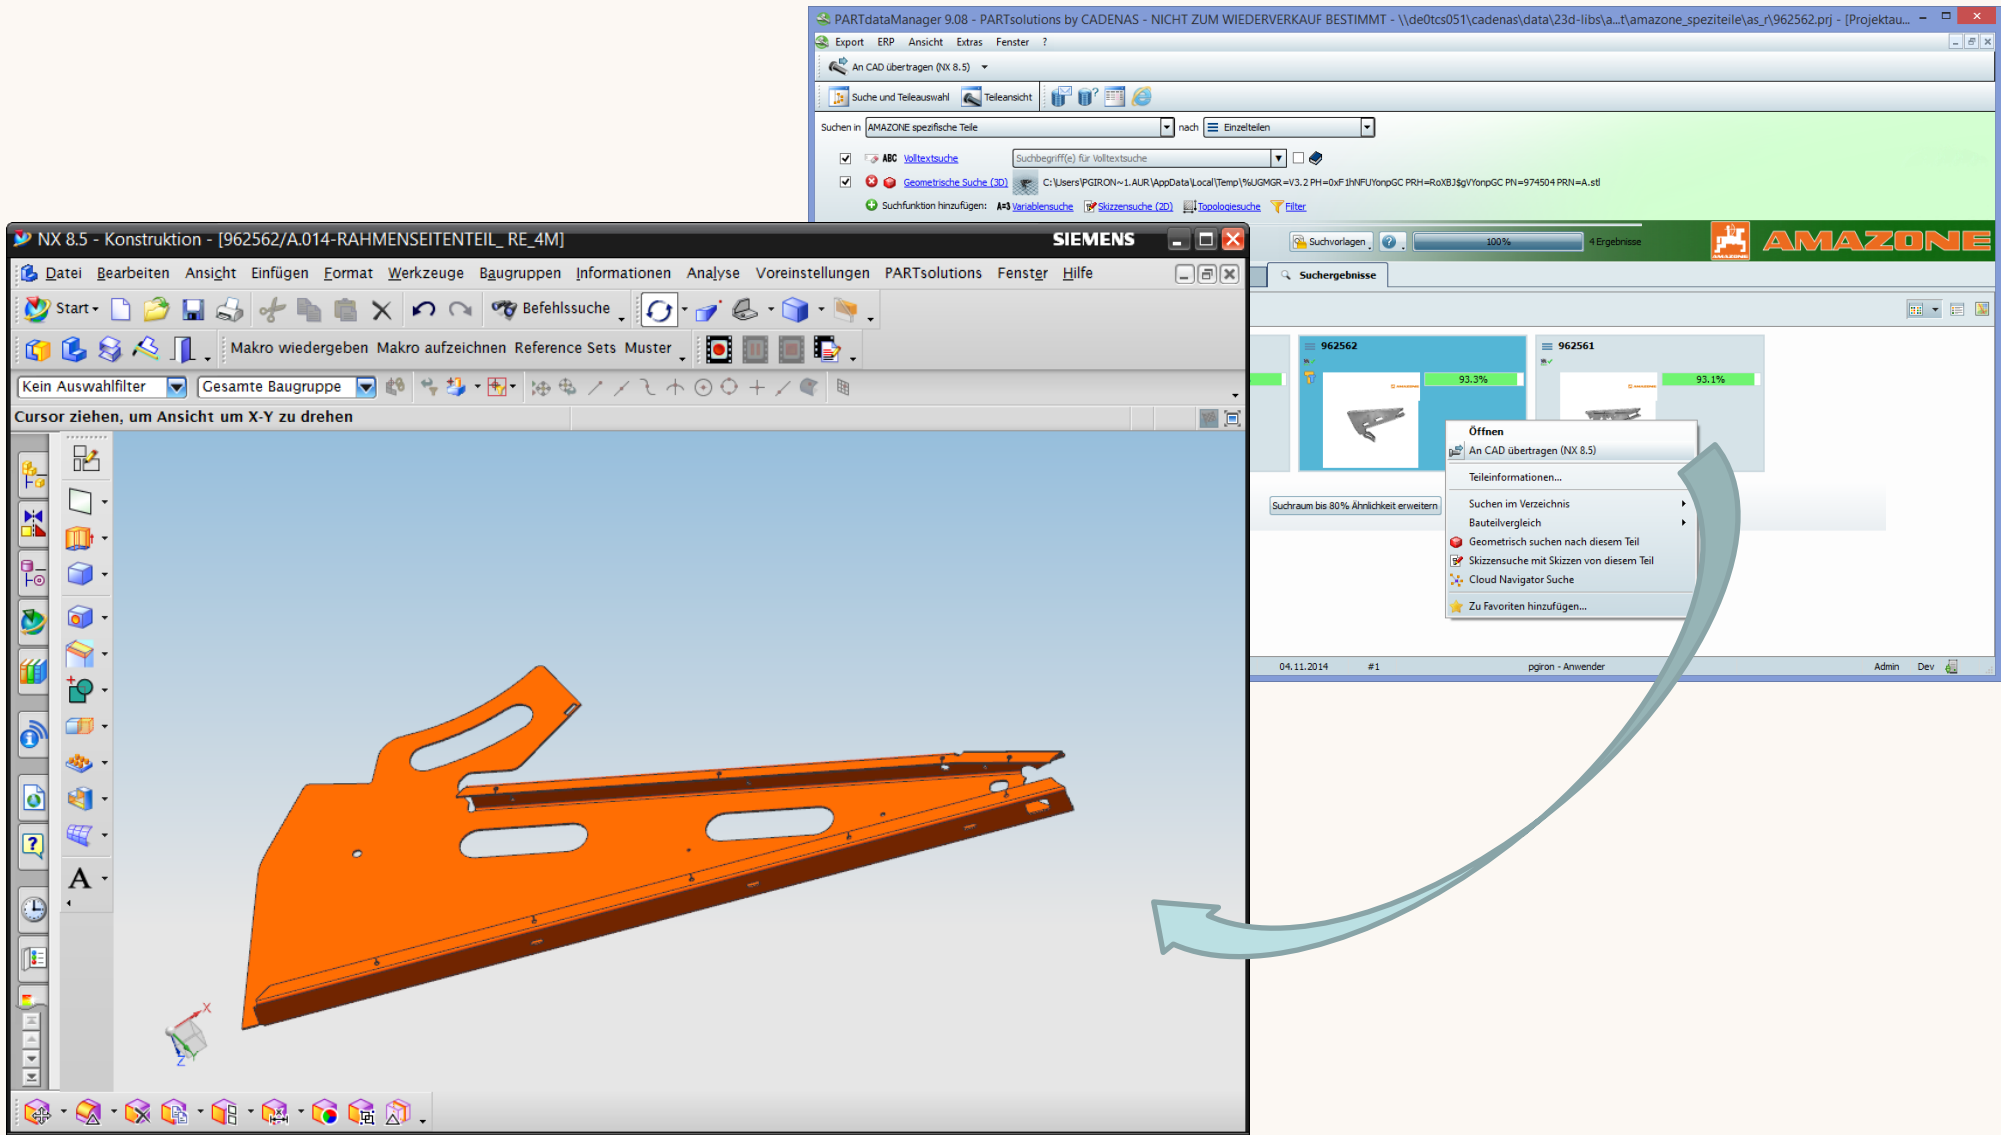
PARTdataManager 9.08 - PARTsolutions by CADENAS - NICHT ZUM WIEDERVERKAUF BESTIMMT - \\de0tcs051\cadenas\data\23d-libs\a...t\amazone_speziteile\as_r\962562.prj - [Projektau...

Export ERP Ansicht Extras Fenster ?

An CAD übertragen (NX 8.5)

Suche und Teileauswahl Teileansicht

Suchen in AMAZONE spezifische Teile nach Einzelteilen

ABC Volltextsuche Suchbegriff(e) für Volltextsuche

Geometrische Suche (3D) C:\Users\PGIRON~1.AUR\AppData\Local\Temp\%UGMGR=V3.2 PH=0xF1hNFUYonpGC PRH=RoXBJ$gVYonpGC PN=974504 PRN=A.stl

Suchfunktion hinzufügen: Variablensuche Skizzensuche (2D) Topologiesuche Filter

Suchvorlagen ? 100% 4 Ergebnisse

AMAZONE

Suchergebnisse

962562 93.3%

962561 93.1%

Öffnen
An CAD übertragen (NX 8.5)
Teileinformationen...
Suchen im Verzeichnis
Bauteilvergleich
Geometrisch suchen nach diesem Teil
Skizzensuche mit Skizzen von diesem Teil
Cloud Navigator Suche
Zu Favoriten hinzufügen...

Suchraum bis 80% Ähnlichkeit erweitern

04.11.2014 #1 pgiron - Anwender Admin Dev

NX 8.5 - Konstruktion - [962562/A.014-RAHMENSEITENTEIL_RE_4M] SIEMENS

Datei Bearbeiten Ansicht Einfügen Format Werkzeuge Baugruppen Informationen Analyse Voreinstellungen PARTsolutions Fenster Hilfe

Start Befehlssuche

Makro wiedergeben Makro aufzeichnen Reference Sets Muster

Kein Auswahlfilter Gesamte Baugruppe

Cursor ziehen, um Ansicht um X-Y zu drehen

A

X Z